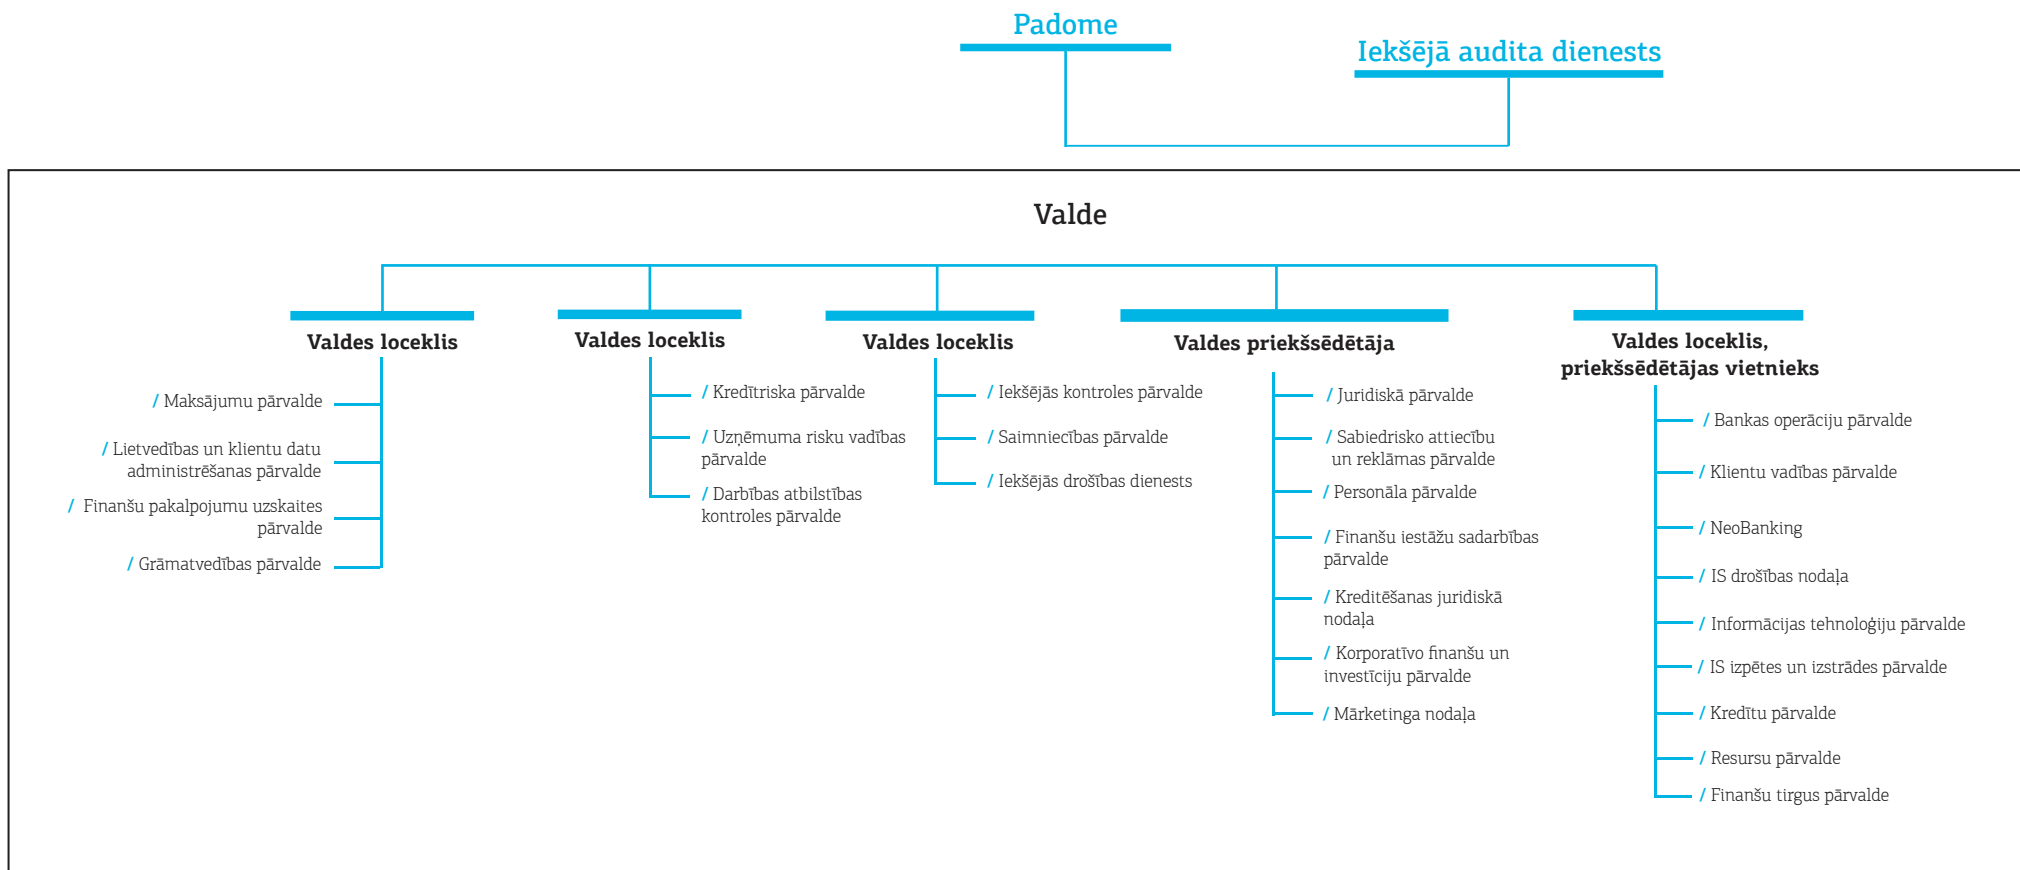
Padome

Iekšējā audita dienests

Valde

Valdes loceklis

/ Maksājumu pārvalde

/ Lietvedības un klientu datu administrēšanas pārvalde

/ Finanšu pakalpojumu uzskaites pārvalde

/ Grāmatvedības pārvalde

Valdes loceklis

/ Kredītriska pārvalde

/ Uzņēmuma risku vadības pārvalde

/ Darbības atbilstības kontroles pārvalde

Valdes loceklis

/ Iekšējās kontroles pārvalde

/ Saimniecības pārvalde

/ Iekšējās drošības dienests

Valdes priekšsēdētāja

/ Juridiskā pārvalde

/ Sabiedrisko attiecību un reklāmas pārvalde

/ Personāla pārvalde

/ Finanšu iestāžu sadarbības pārvalde

/ Kreditēšanas juridiskā nodaļa

/ Korporatīvo finanšu un investīciju pārvalde

/ Mārketinga nodaļa

Valdes loceklis, priekšsēdētājas vietnieks

/ Bankas operāciju pārvalde

/ Klientu vadības pārvalde

/ NeoBanking

/ IS drošības nodaļa

/ Informācijas tehnoloģiju pārvalde

/ IS izpētes un izstrādes pārvalde

/ Kredītu pārvalde

/ Resursu pārvalde

/ Finanšu tirgus pārvalde